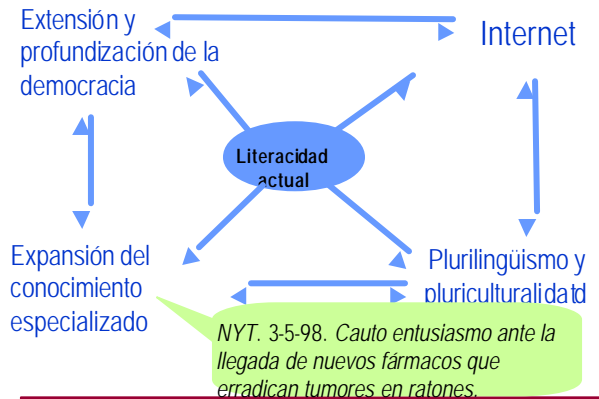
Extensión y profundización de la democracia

Internet

Literacidad actual

Expansión del conocimiento especializado

Plurilingüismo y pluriculturalidatd

NYT. 3-5-98. Cauto entusiasmo ante la llegada de nuevos fármacos que erradican tumores en ratones.